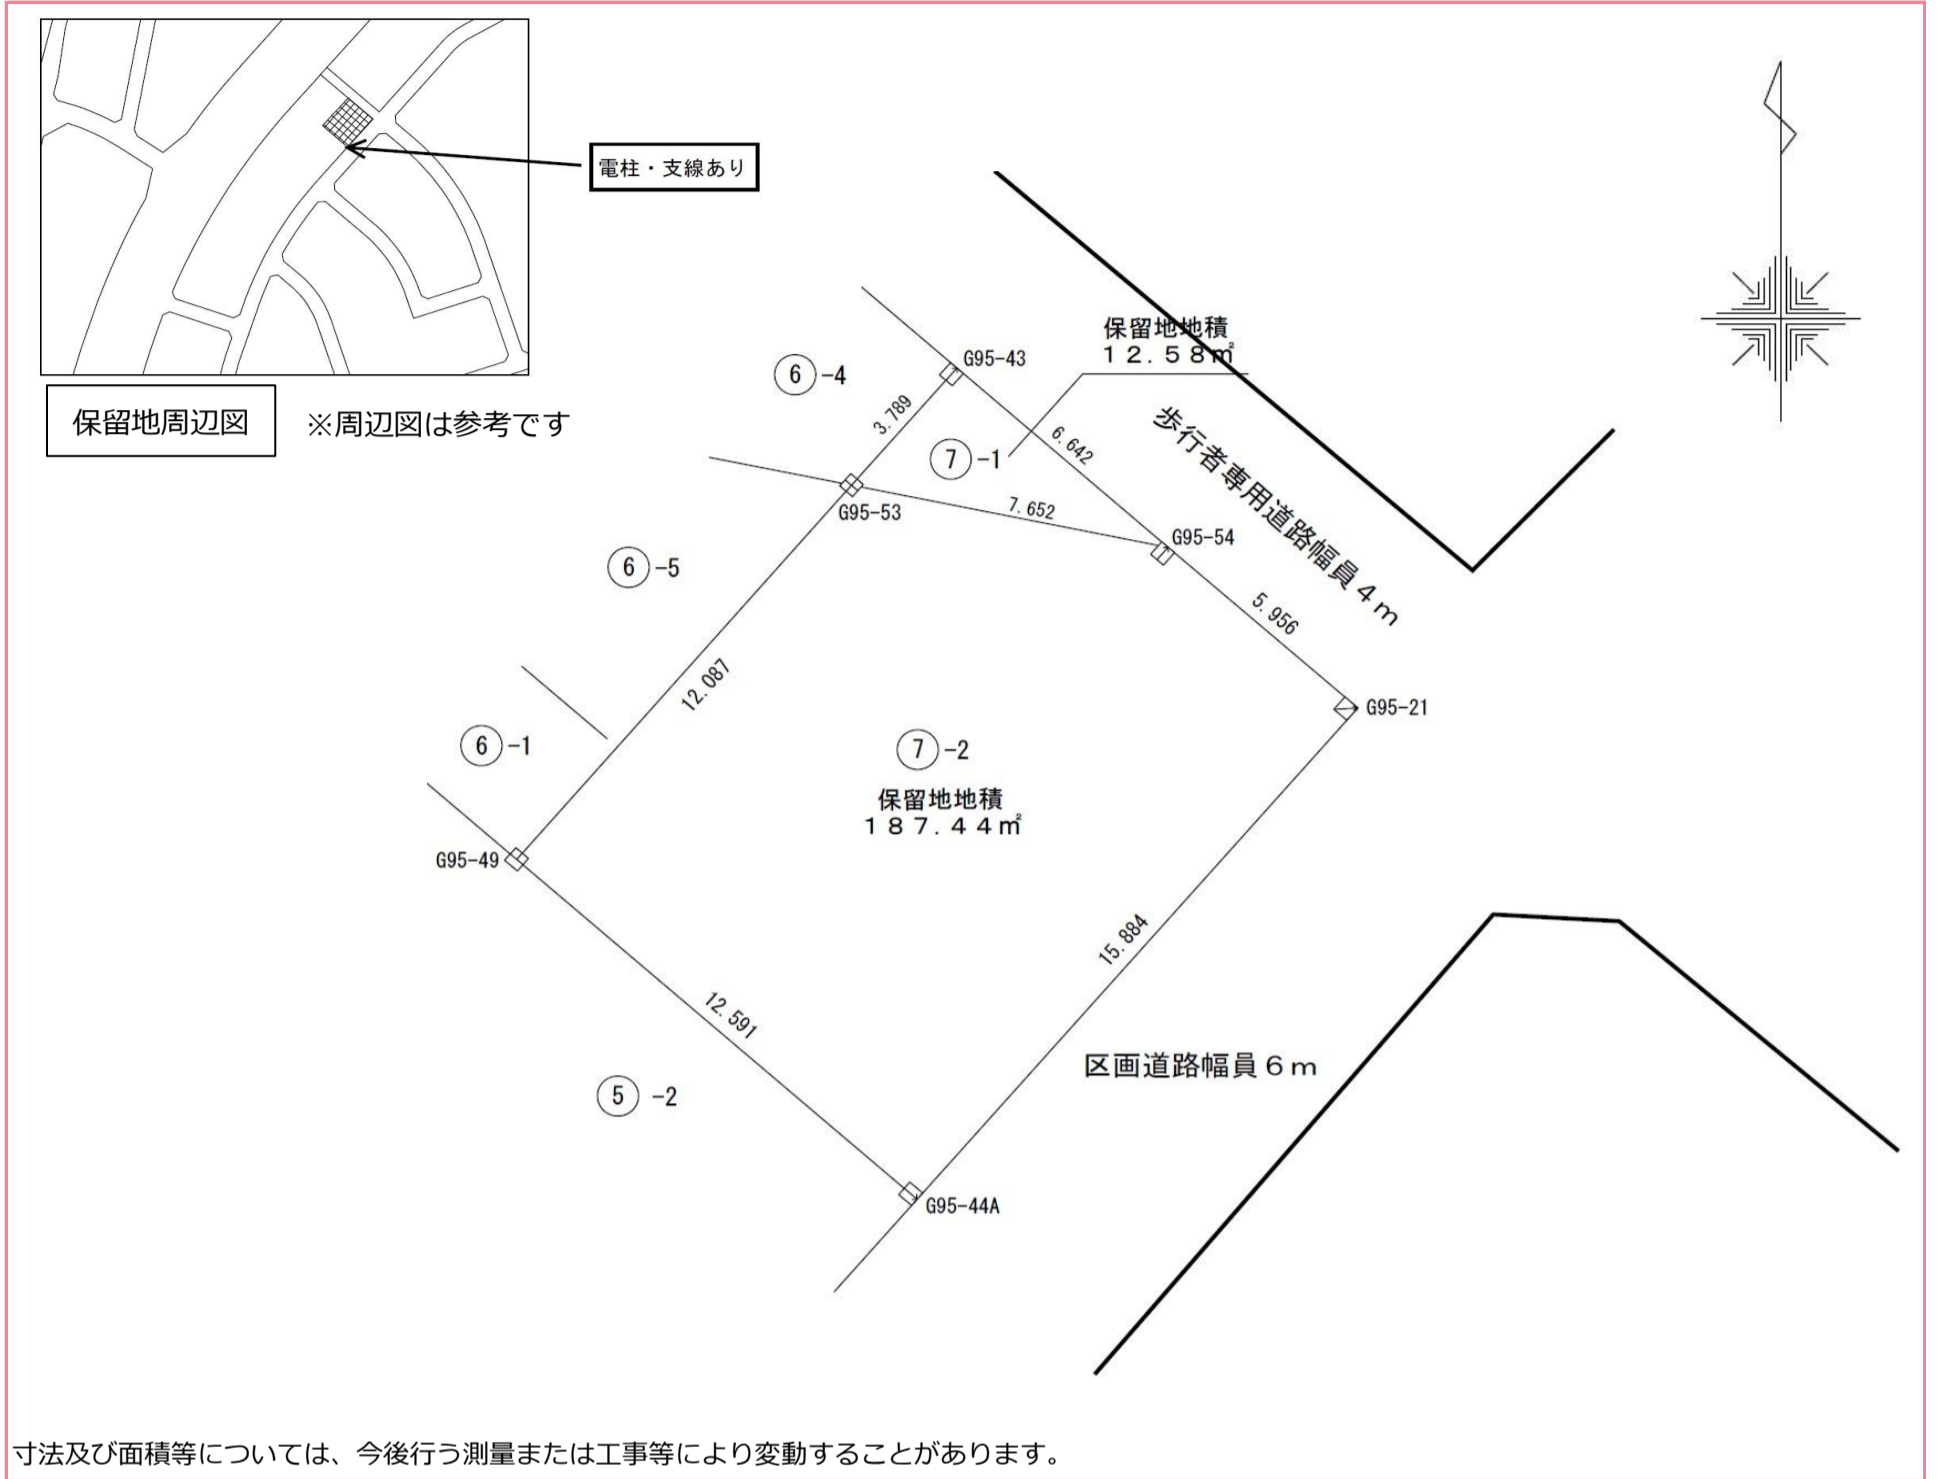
電柱・支線あり

保留地周辺図

※周辺図は参考です

保留地地積
１２．５８㎡

⑥-4

G95-43

3.789

⑦-1

6.642

歩行者専用道路幅員４ｍ

G95-53

7.652

G95-54

⑥-5

5.956

12.087

G95-21

⑥-1

⑦-2

保留地地積
１８７．４４㎡

G95-49

15.884

12.591

区画道路幅員６ｍ

⑤-2

G95-44A

寸法及び面積等については、今後行う測量または工事等により変動することがあります。